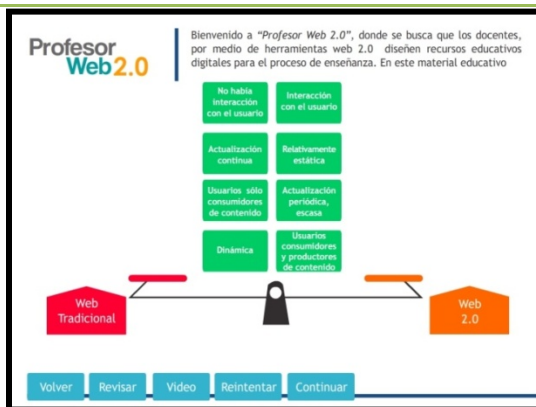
Profesor Web2.0

Bienvenido a "Profesor Web 2.0", donde se busca que los docentes, por medio de herramientas web 2.0 diseñen recursos educativos digitales para el proceso de enseñanza. En este material educativo

No había interacción con el usuario

Interacción con el usuario

Actualización continua

Relativamente estática

Usuarios sólo consumidores de contenido

Actualización periódica, escasa

Dinámica

Usuarios consumidores y productores de contenido

Web Tradicional

Web 2.0

Volver Revisar Video Reintentar Continuar